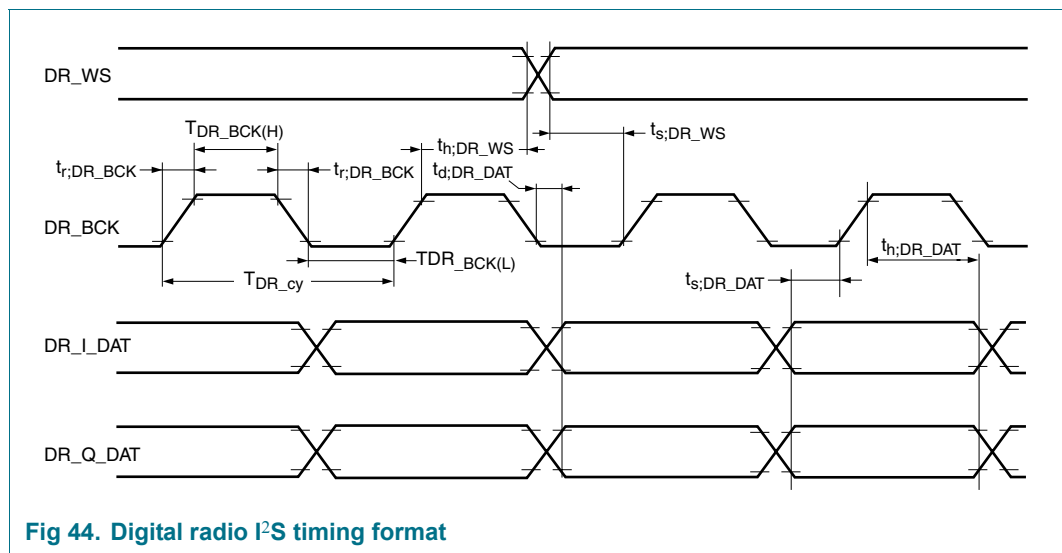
DR_WS

$T_{DR\_BCK(H)}$

$t_{h;DR\_WS}$

$t_{s;DR\_WS}$

$t_{r;DR\_BCK}$

$t_{r;DR\_BCK}$

$t_{d;DR\_DAT}$

DR_BCK

$TDR_{\_BCK(L)}$

$T_{DR\_cy}$

$t_{h;DR\_DAT}$

$t_{s;DR\_DAT}$

DR_I_DAT

DR_Q_DAT

Fig 44. Digital radio I$^2$S timing format